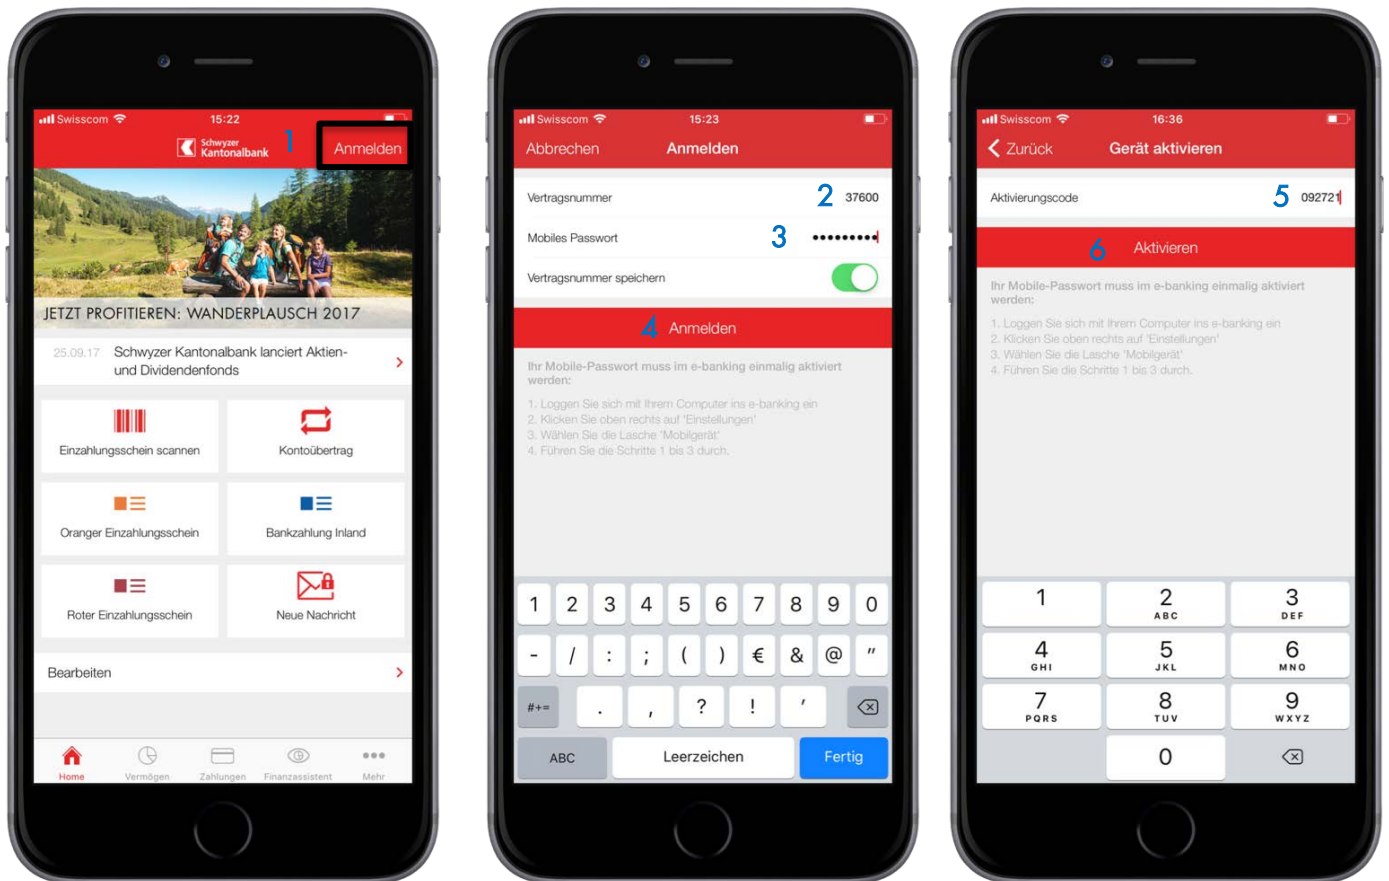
Swisscom 15:22

Schwyzer Kantonalbank 1 Anmelden

JETZT PROFITIEREN: WANDERPLAUSCH 2017

25.09.17 Schwyzer Kantonalbank lanciert Aktien- und Dividendenfonds

Einzahlungsschein scannen

Kontoübertrag

Oranger Einzahlungsschein

Bankzahlung Inland

Roter Einzahlungsschein

Neue Nachricht

Bearbeiten

Home Vermögen Zahlungen Finanzassistent Mehr

Swisscom 15:23

Abbrechen Anmelden

Vertragsnummer 2 37600

Mobiles Passwort 3 •••••••••

Vertragsnummer speichern

4 Anmelden

Ihr Mobile-Passwort muss im e-banking einmalig aktiviert werden:

1. Loggen Sie sich mit Ihrem Computer ins e-banking ein
2. Klicken Sie oben rechts auf 'Einstellungen'
3. Wählen Sie die Lasche 'Mobilgerät'
4. Führen Sie die Schritte 1 bis 3 durch.

1 2 3 4 5 6 7 8 9 0
- / : ; ( ) € & @ "
#+= . , ? ! '
ABC Leerzeichen Fertig

Swisscom 16:36

Zurück Gerät aktivieren

Aktivierungscode 5 092721

6 Aktivieren

Ihr Mobile-Passwort muss im e-banking einmalig aktiviert werden:

1. Loggen Sie sich mit Ihrem Computer ins e-banking ein
2. Klicken Sie oben rechts auf 'Einstellungen'
3. Wählen Sie die Lasche 'Mobilgerät'
4. Führen Sie die Schritte 1 bis 3 durch.

1
2 ABC
3 DEF
4 GHI
5 JKL
6 MNO
7 PQRS
8 TUV
9 WXYZ
0